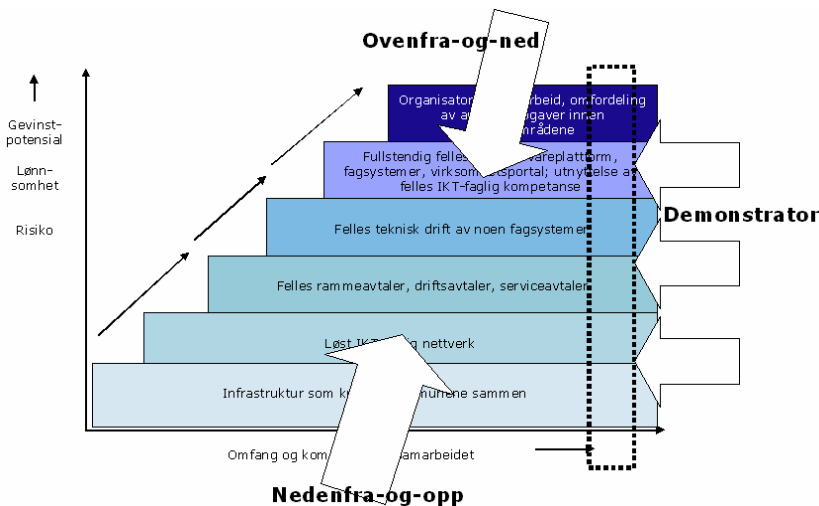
Ovenfra-og-ned

Gevinst-potensial

Lønn-somhet

Risiko

Organisator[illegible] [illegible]arbeid, omfordeling av a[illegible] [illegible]ogaver innen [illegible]mrådene

Fullstendig felles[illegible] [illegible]vareplattform, fagsystemer, virksom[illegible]tsportal; utnyt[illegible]else av felles IKT-faglig kompetanse

Felles teknisk drift av noen fagsystemer

Felles rammeavtaler, driftsavtaler, serviceavtaler

Løst IK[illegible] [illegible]g nettverk

Infrastruktur som k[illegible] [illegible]nene sammen

Demonstrator

Omfang og kom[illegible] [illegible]amarbeidet

Nedenfra-og-opp